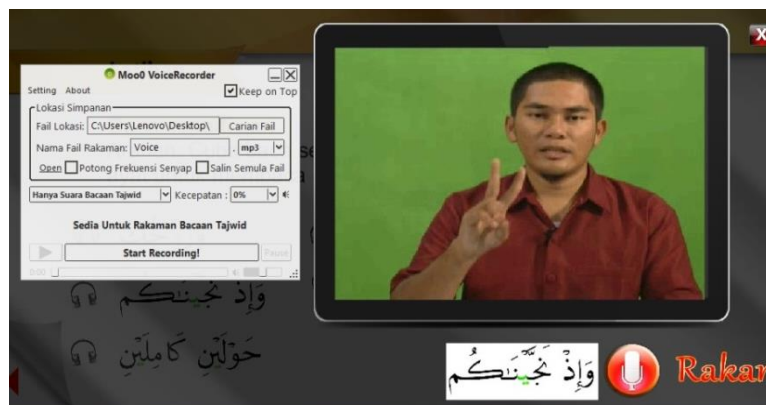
Moo0 VoiceRecorder
Setting About
Keep on Top
Lokasi Simpanan
Fail Lokasi: C:\Users\Lenovo\Desktop\
Carian Fail
Nama Fail Rakaman: Voice
. mp3
Open Potong Frekuensi Senyap Salin Semula Fail
Hanya Suara Bacaan Tajwid
Kecepatan : 0%
Sedia Untuk Rakaman Bacaan Tajwid
Start Recording!
Pause
0:00

وَإِذْ نَجَّيْنَٰكُم

حَوْلَيْنِ كَامِلَيْنِ

وَإِذْ نَجَّيْنَٰكُم
Rakam